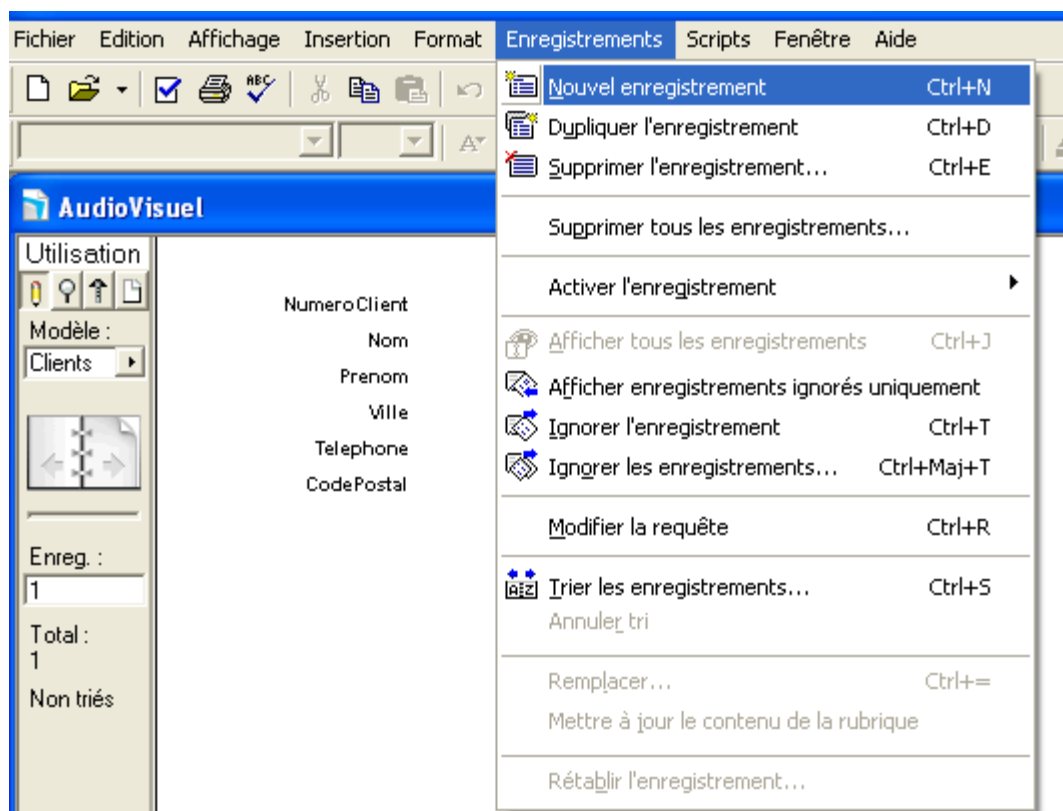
Fichier Edition Affichage Insertion Format Enregistrements Scripts Fenêtre Aide

AudioVisuel

Utilisation

Modèle :

Clients

Enreg. :

1

Total :
1

Non triés

NumeroClient
Nom
Prenom
Ville
Telephone
CodePostal

Nouvel enregistrement Ctrl+N
Dupliquer l'enregistrement Ctrl+D
Supprimer l'enregistrement... Ctrl+E
Supprimer tous les enregistrements...
Activer l'enregistrement
Afficher tous les enregistrements Ctrl+J
Afficher enregistrements ignorés uniquement
Ignorer l'enregistrement Ctrl+T
Ignorer les enregistrements... Ctrl+Maj+T
Modifier la requête Ctrl+R
Trier les enregistrements... Ctrl+S
Annuler tri
Remplacer... Ctrl+=
Mettre à jour le contenu de la rubrique
Rétablir l'enregistrement...